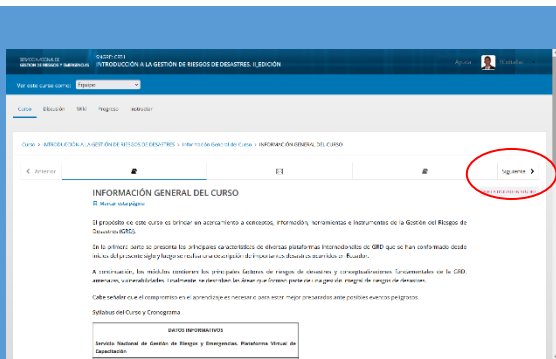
SERVICIO NACIONAL DE GESTIÓN DE RIESGOS Y EMERGENCIAS

SNGRE-CEB-I
INTRODUCCIÓN A LA GESTIÓN DE RIESGOS DE DESASTRES. II_EDICIÓN

Ayuda

Ver este curso como: Español

Curso Discusión Wiki Progreso Instructor

Curso > INTRODUCCIÓN A LA GESTIÓN DE RIESGOS DE DESASTRES > Información General del Curso > INFORMACIÓN GENERAL DEL CURSO

< Anterior

Siguiente >

INFORMACIÓN GENERAL DEL CURSO

Marcar esta página

El propósito de este curso es brindar un acercamiento a conceptos, información, herramientas e instrumentos de la Gestión del Riesgos de Desastres (GRD).

En la primera parte se presenta las principales características de diversas plataformas internacionales de GRD que se han conformado desde inicios del presente siglo y luego se realiza una descripción de importantes desastres ocurridos en Ecuador.

A continuación, los módulos contienen los principales factores de riesgos de desastres y conceptualizaciones fundamentales en la GRD, amenazas, vulnerabilidades, finalmente se describen las áreas que forman parte de un gestión integral de riesgos de desastres.

Cabe recalcar que el compromiso en el aprendizaje es necesario para estar mejor preparados ante posibles eventos peligrosos.

Syllabus del Curso y Cronograma

| DATOS INFORMATIVOS |
|---|
| Servicio Nacional de Gestión de Riesgos y Emergencias. Plataforma Virtual de Capacitación |